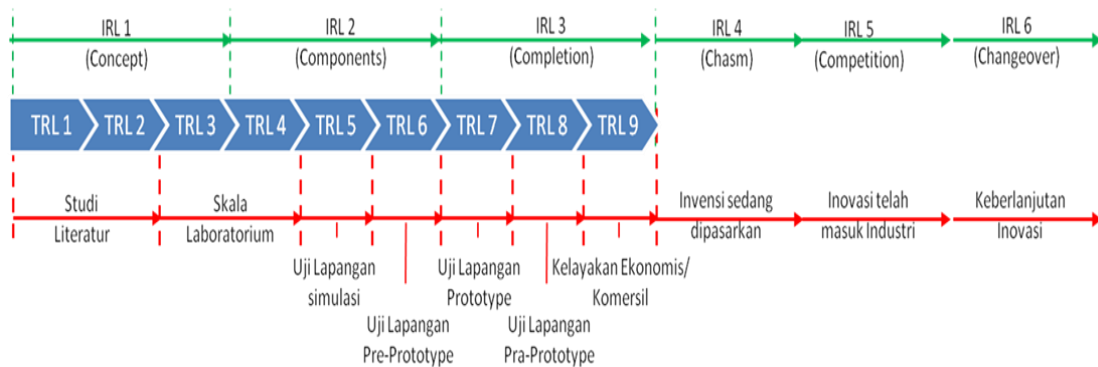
IRL 1
(Concept)

IRL 2
(Components)

IRL 3
(Completion)

IRL 4
(Chasm)

IRL 5
(Competition)

IRL 6
(Changeover)

TRL 1 TRL 2 TRL 3 TRL 4 TRL 5 TRL 6 TRL 7 TRL 8 TRL 9

Studi Literatur

Skala Laboratorium

Uji Lapangan simulasi

Uji Lapangan Pre-Prototype

Uji Lapangan Prototype

Uji Lapangan Pra-Prototype

Kelayakan Ekonomis/ Komersil

Invensi sedang dipasarkan

Inovasi telah masuk Industri

Keberlanjutan Inovasi